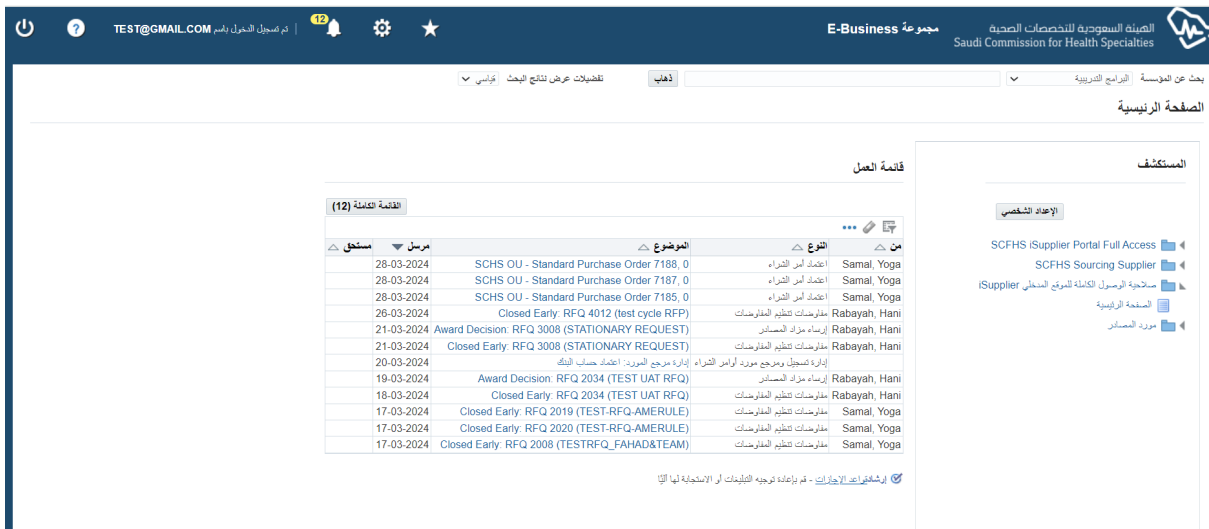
الهيئة السعودية للتخصصات الصحية
Saudi Commission for Health Specialties
مجموعة E-Business
12
تم تسجيل الدخول باسم TEST@GMAIL.COM

بحث عن المؤسسة البرامج التدريبية
ذهاب
تفضيلات عرض نتائج البحث قياسي

الصفحة الرئيسية

المستكشف
الإعداد الشخصي
SCFHS iSupplier Portal Full Access
SCFHS Sourcing Supplier
صلاحية الوصول الكاملة للموقع المدخلي iSupplier
الصفحة الرئيسية
مورد المصادر

قائمة العمل
القائمة الكاملة (12)

| من | النوع | الموضوع | مرسل | مستحق |
|---|---|---|---|---|
| Samal, Yoga | اعتماد أمر الشراء | SCHS OU - Standard Purchase Order 7188, 0 | 28-03-2024 | |
| Samal, Yoga | اعتماد أمر الشراء | SCHS OU - Standard Purchase Order 7187, 0 | 28-03-2024 | |
| Samal, Yoga | اعتماد أمر الشراء | SCHS OU - Standard Purchase Order 7185, 0 | 28-03-2024 | |
| Rabayah, Hani | مفاوضات تنظيم المفاوضات | Closed Early: RFQ 4012 (test cycle RFP) | 26-03-2024 | |
| Rabayah, Hani | إرساء مزاد المصادر | Award Decision: RFQ 3008 (STATIONARY REQUEST) | 21-03-2024 | |
| Rabayah, Hani | مفاوضات تنظيم المفاوضات | Closed Early: RFQ 3008 (STATIONARY REQUEST) | 21-03-2024 | |
| | إدارة تسجيل ومرجع مورد أوامر الشراء | إدارة مرجع المورد: اعتماد حساب البنك | 20-03-2024 | |
| Rabayah, Hani | إرساء مزاد المصادر | Award Decision: RFQ 2034 (TEST UAT RFQ) | 19-03-2024 | |
| Rabayah, Hani | مفاوضات تنظيم المفاوضات | Closed Early: RFQ 2034 (TEST UAT RFQ) | 18-03-2024 | |
| Samal, Yoga | مفاوضات تنظيم المفاوضات | Closed Early: RFQ 2019 (TEST-RFQ-AMERULE) | 17-03-2024 | |
| Samal, Yoga | مفاوضات تنظيم المفاوضات | Closed Early: RFQ 2020 (TEST-RFQ-AMERULE) | 17-03-2024 | |
| Samal, Yoga | مفاوضات تنظيم المفاوضات | Closed Early: RFQ 2008 (TESTRFQ_FAHAD&TEAM) | 17-03-2024 | |

إرشاد قواعد الإجازات - قم بإعادة توجيه التبليغات أو الاستجابة لها آليًا